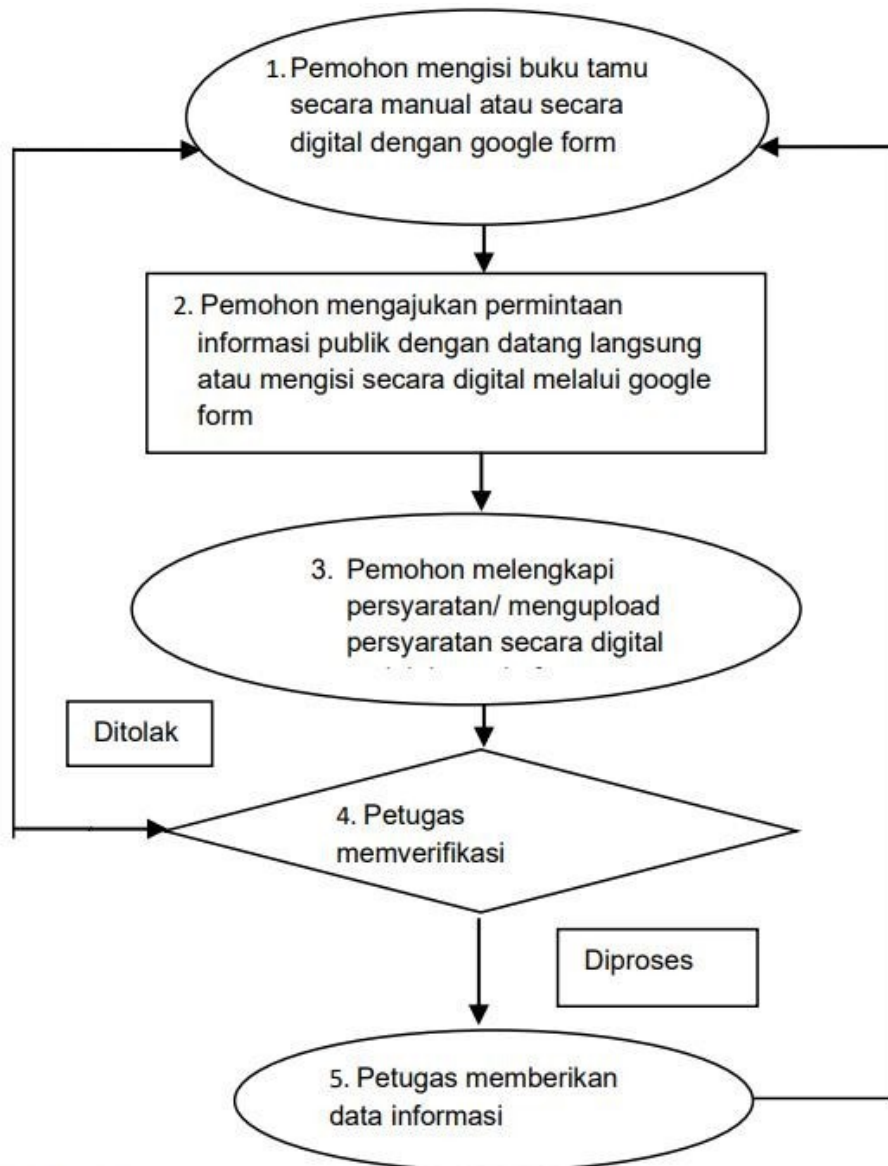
1. Pemohon mengisi buku tamu secara manual atau secara digital dengan google form

2. Pemohon mengajukan permintaan informasi publik dengan datang langsung atau mengisi secara digital melalui google form

3. Pemohon melengkapi persyaratan/ mengupload persyaratan secara digital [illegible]

Ditolak

4. Petugas memverifikasi

Diproses

5. Petugas memberikan data informasi